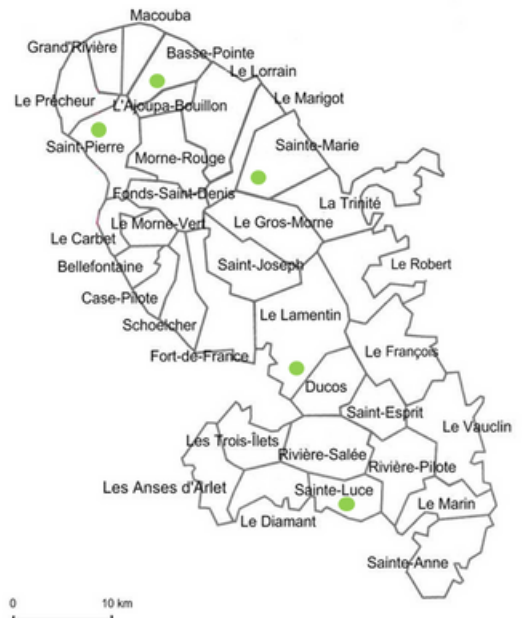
Macouba
Grand'Rivière
Basse-Pointe
Le Lorrain
Le Prêcheur
L'Ajoupa-Bouillon
Le Marigot
Saint-Pierre
Morne-Rouge
Sainte-Marie
Fonds-Saint-Denis
La Trinité
Le Carbet
Le Morne-Vert
Le Gros-Morne
Bellefontaine
Saint-Joseph
Le Robert
Case-Pilote
Schoelcher
Le Lamentin
Fort-de-France
Le François
Ducos
Saint-Esprit
Le Vauclin
Les Trois-Îlets
Rivière-Salée
Rivière-Pilote
Les Anses d'Arlet
Sainte-Luce
Le Marin
Le Diamant
Sainte-Anne
0
10 km